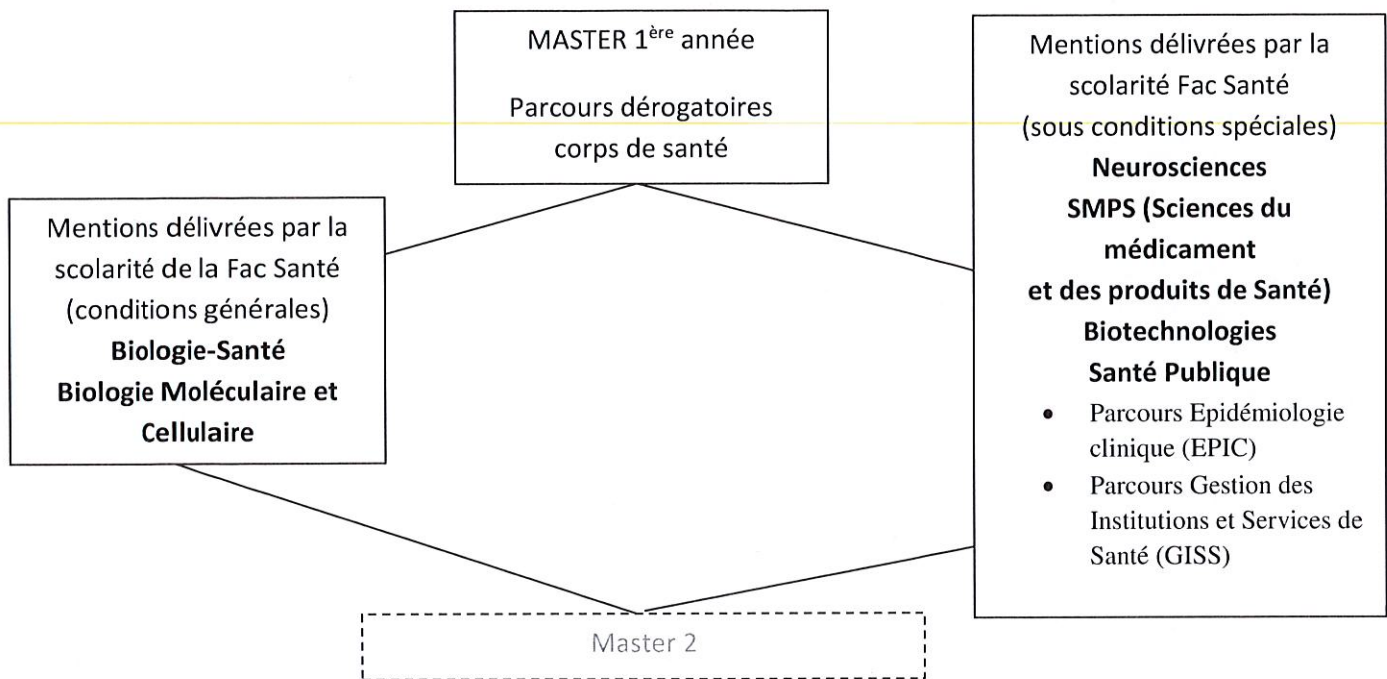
MASTER 1$^{ère}$ année

Parcours dérogatoires corps de santé

Mentions délivrées par la scolarité de la Fac Santé (conditions générales)
**Biologie-Santé**
**Biologie Moléculaire et Cellulaire**

Mentions délivrées par la scolarité Fac Santé (sous conditions spéciales)
**Neurosciences**
**SMPS (Sciences du médicament et des produits de Santé)**
**Biotechnologies**
**Santé Publique**
- Parcours Epidémiologie clinique (EPIC)
- Parcours Gestion des Institutions et Services de Santé (GISS)

Master 2